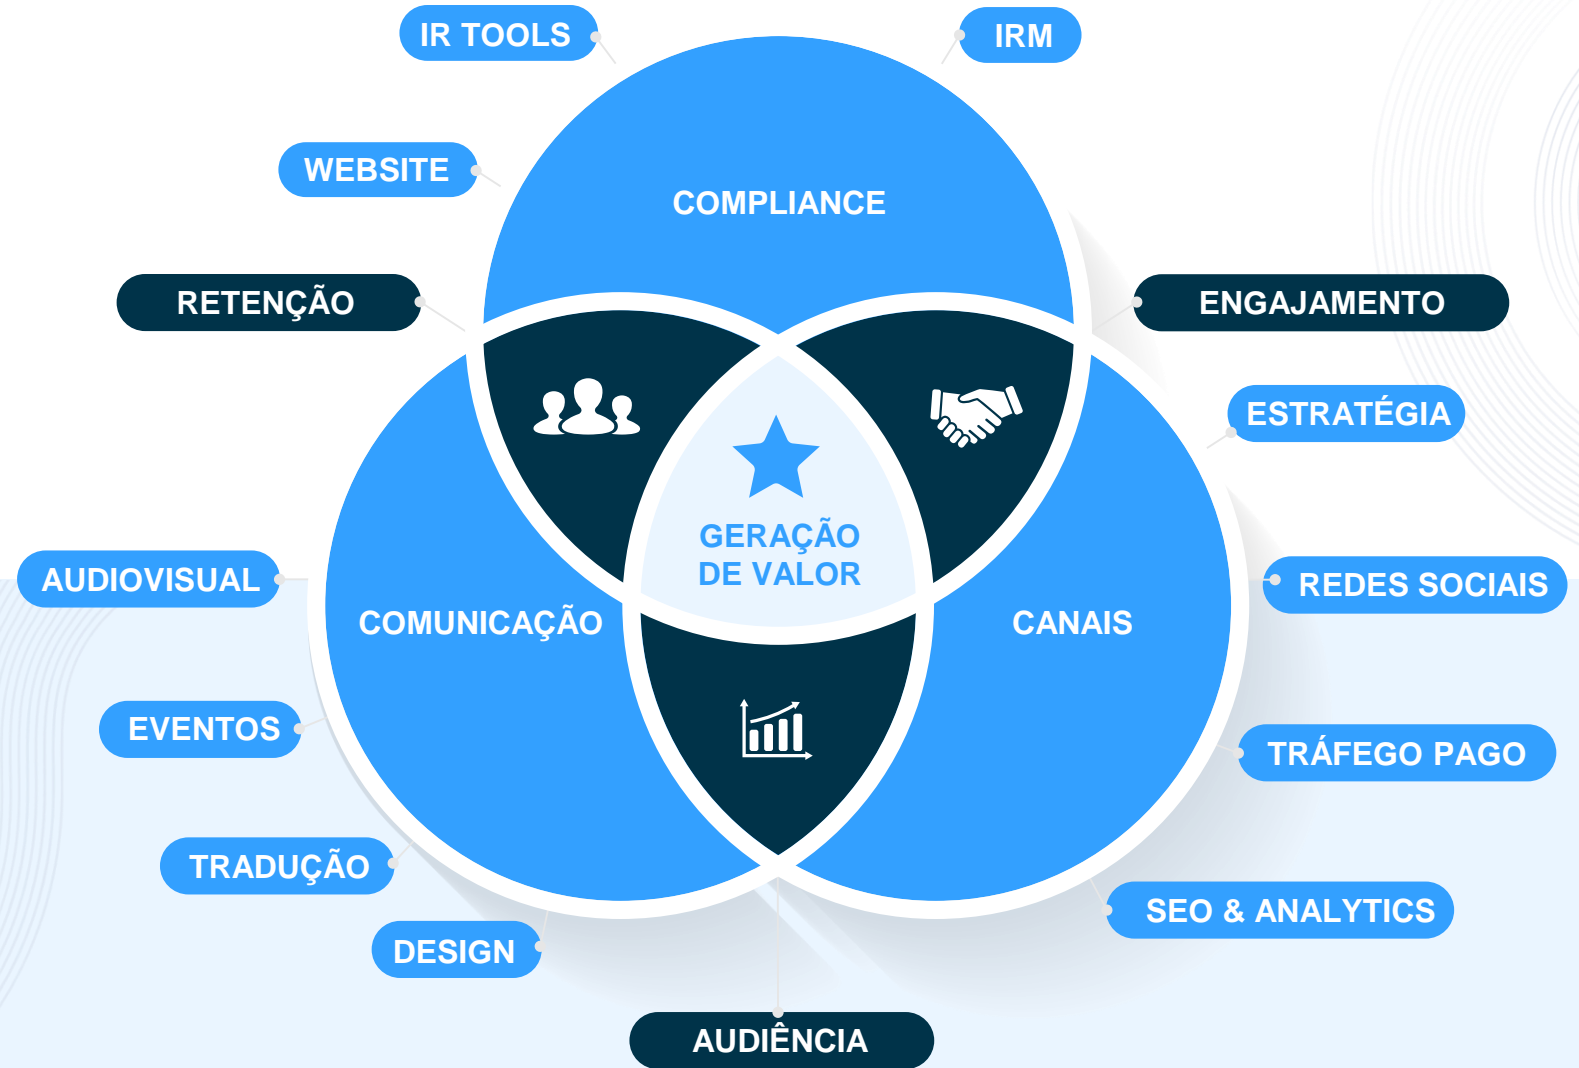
IR TOOLS

IRM

WEBSITE

COMPLIANCE

RETENÇÃO

ENGAJAMENTO

ESTRATÉGIA

GERAÇÃO DE VALOR

AUDIOVISUAL

COMUNICAÇÃO

CANAIS

REDES SOCIAIS

EVENTOS

TRÁFEGO PAGO

TRADUÇÃO

SEO & ANALYTICS

DESIGN

AUDIÊNCIA